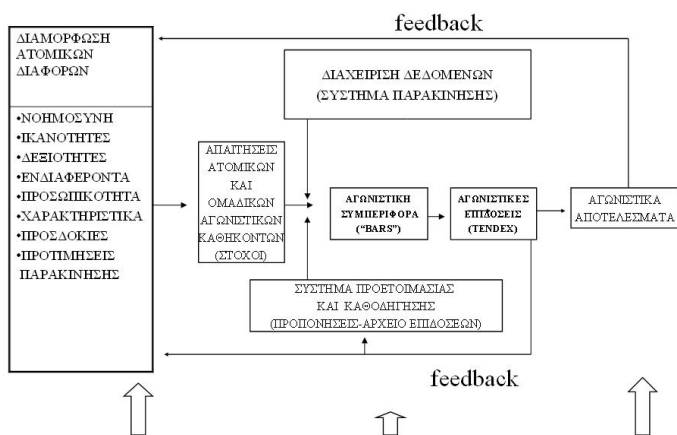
feedback

ΔΙΑΜΟΡΦΩΣΗ ΑΤΟΜΙΚΩΝ ΔΙΑΦΟΡΩΝ

•ΝΟΗΜΟΣΥΝΗ
•ΙΚΑΝΟΤΗΤΕΣ
•ΔΕΞΙΟΤΗΤΕΣ
•ΕΝΔΙΑΦΕΡΟΝΤΑ
•ΠΡΟΣΩΠΙΚΟΤΗΤΑ
•ΧΑΡΑΚΤΗΡΙΣΤΙΚΑ
•ΠΡΟΣΔΟΚΙΕΣ
•ΠΡΟΤΙΜΗΣΕΙΣ ΠΑΡΑΚΙΝΗΣΗΣ

ΔΙΑΧΕΙΡΙΣΗ ΔΕΔΟΜΕΝΩΝ (ΣΥΣΤΗΜΑ ΠΑΡΑΚΙΝΗΣΗΣ)

ΑΠΑΙΤΗΣΕΙΣ ΑΤΟΜΙΚΩΝ ΚΑΙ ΟΜΑΔΙΚΩΝ ΑΓΩΝΙΣΤΙΚΩΝ ΚΑΘΗΚΟΝΤΩΝ (ΣΤΟΧΟΙ)

ΑΓΩΝΙΣΤΙΚΗ ΣΥΜΠΕΡΙΦΟΡΑ ("BARS")

ΑΓΩΝΙΣΤΙΚΕΣ ΕΠΙΔΟΣΕΙΣ (TENDEX)

ΑΓΩΝΙΣΤΙΚΑ ΑΠΟΤΕΛΕΣΜΑΤΑ

ΣΥΣΤΗΜΑ ΠΡΟΕΤΟΙΜΑΣΙΑΣ ΚΑΙ ΚΑΘΟΔΗΓΗΣΗΣ (ΠΡΟΠΟΝΗΣΕΙΣ-ΑΡΧΕΙΟ ΕΠΙΔΟΣΕΩΝ)

feedback